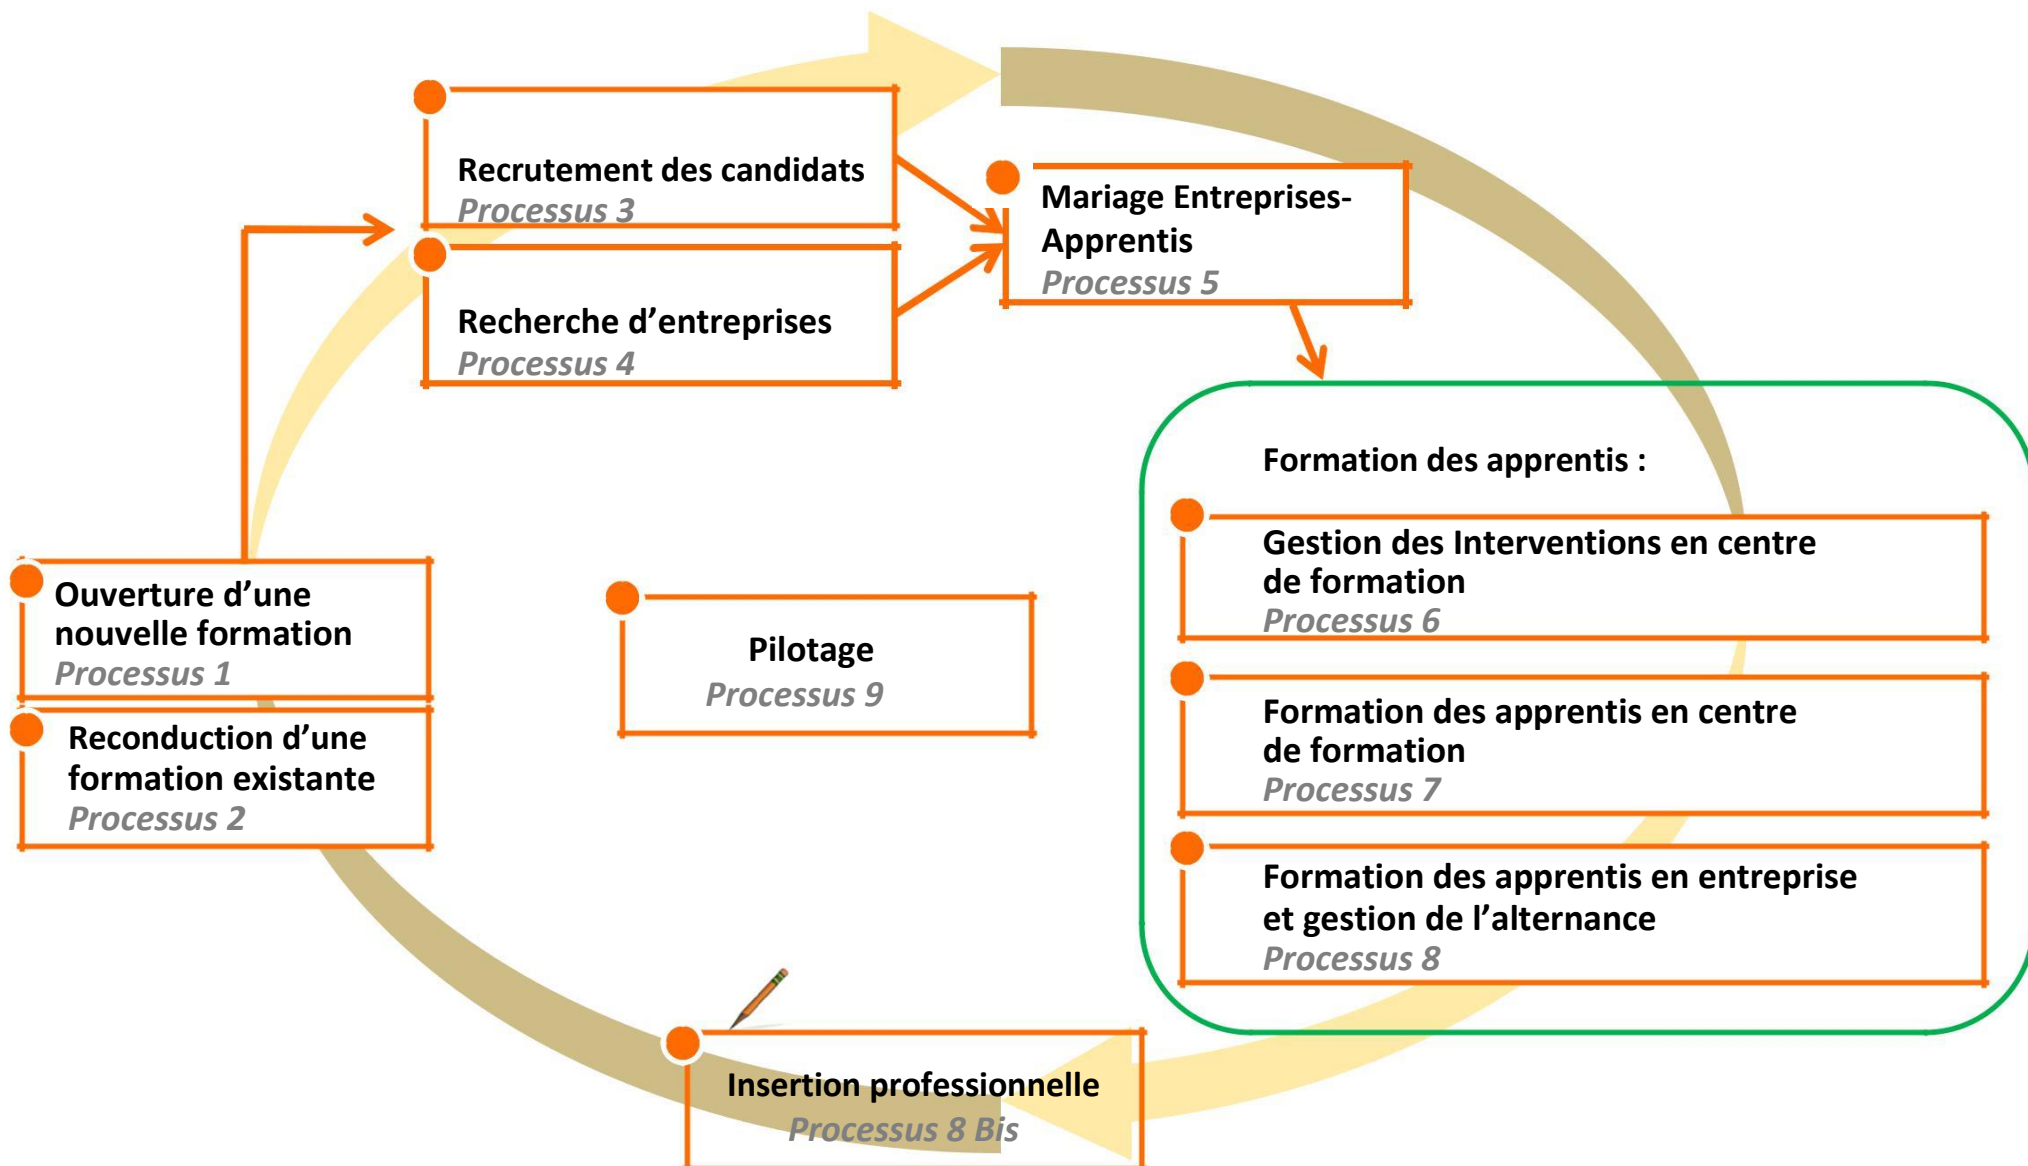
Recrutement des candidats
Processus 3

Recherche d’entreprises
Processus 4

Mariage Entreprises-Apprentis
Processus 5

Formation des apprentis :

Gestion des Interventions en centre de formation
Processus 6

Formation des apprentis en centre de formation
Processus 7

Formation des apprentis en entreprise et gestion de l’alternance
Processus 8

Ouverture d’une nouvelle formation
Processus 1

Reconduction d’une formation existante
Processus 2

Pilotage
Processus 9

Insertion professionnelle
Processus 8 Bis